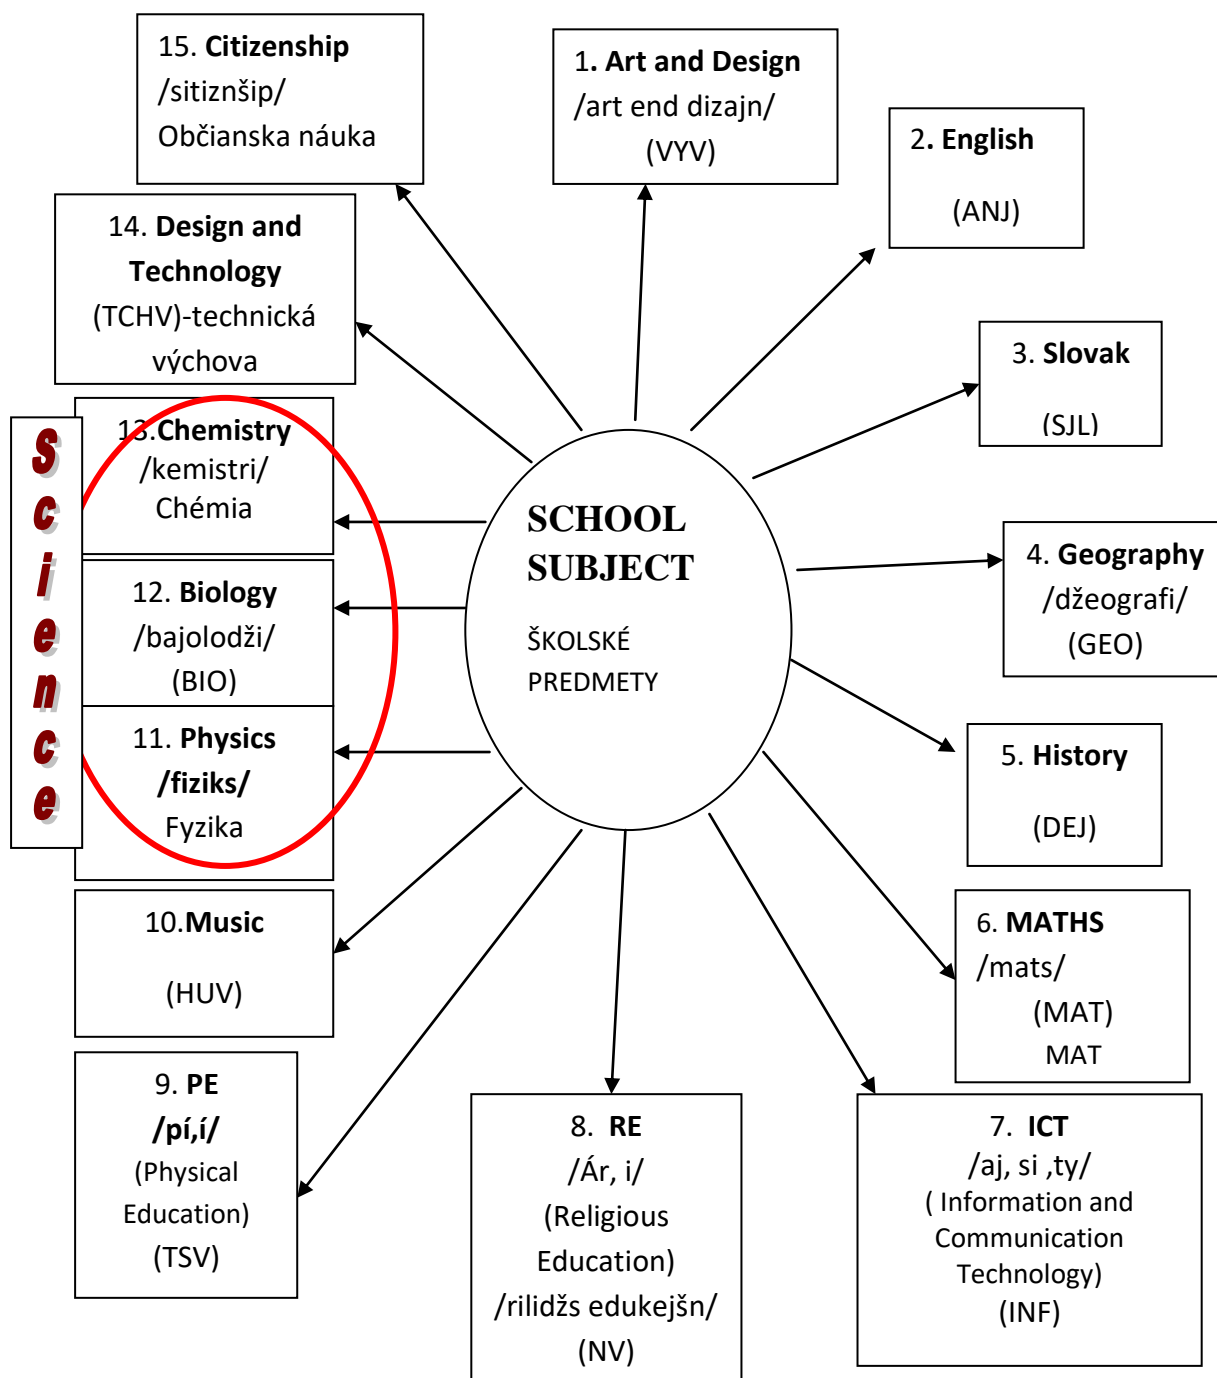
SCHOOL SUBJECT

ŠKOLSKÉ PREDMETY

1. Art and Design
/art end dizajn/
(VYV)

2. English
(ANJ)

3. Slovak
(SJL)

4. Geography
/džeografi/
(GEO)

5. History
(DEJ)

6. MATHS
/mats/
(MAT)
MAT

7. ICT
/aj, si ,ty/
( Information and Communication Technology)
(INF)

8. RE
/Ár, i/
(Religious Education)
/rilidžs edukejšn/
(NV)

9. PE
/pí,í/
(Physical Education)
(TSV)

10.Music
(HUV)

11. Physics
/fiziks/
Fyzika

12. Biology
/bajolodži/
(BIO)

13.Chemistry
/kemistri/
Chémia

14. Design and Technology
(TCHV)-technická výchova

15. Citizenship
/sitiznšip/
Občianska náuka

Science